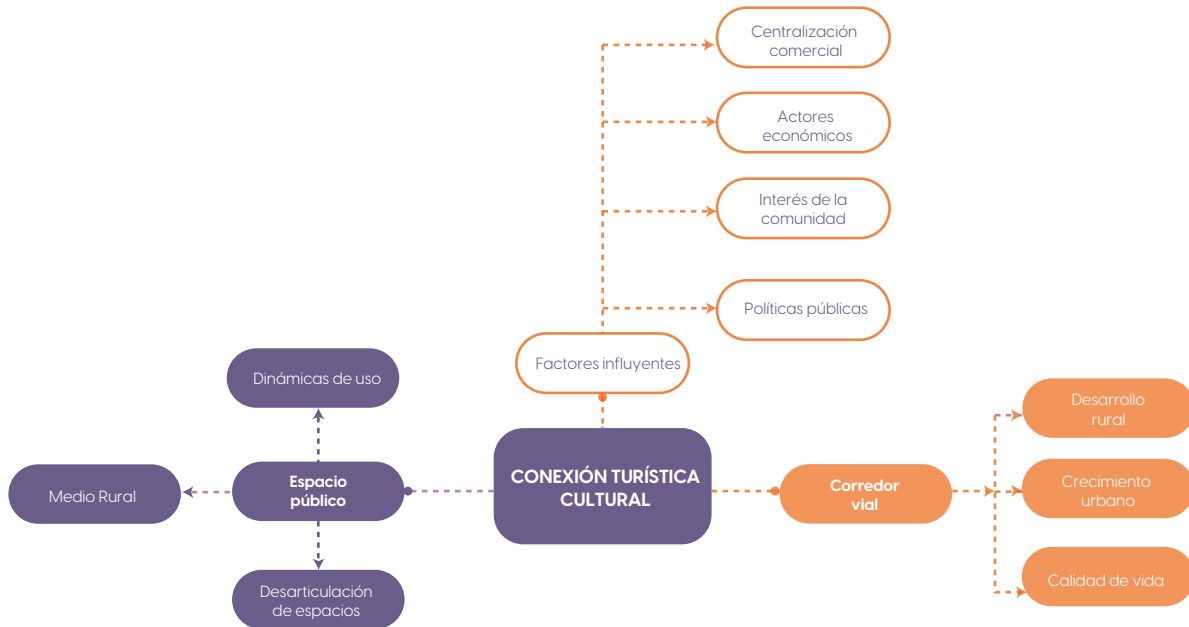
Centralización comercial

Actores económicos

Interés de la comunidad

Políticas públicas

Factores influyentes

Dinámicas de uso

Medio Rural

Espacio público

Desarticulación de espacios

CONEXIÓN TURÍSTICA CULTURAL

Corredor vial

Desarrollo rural

Crecimiento urbano

Calidad de vida